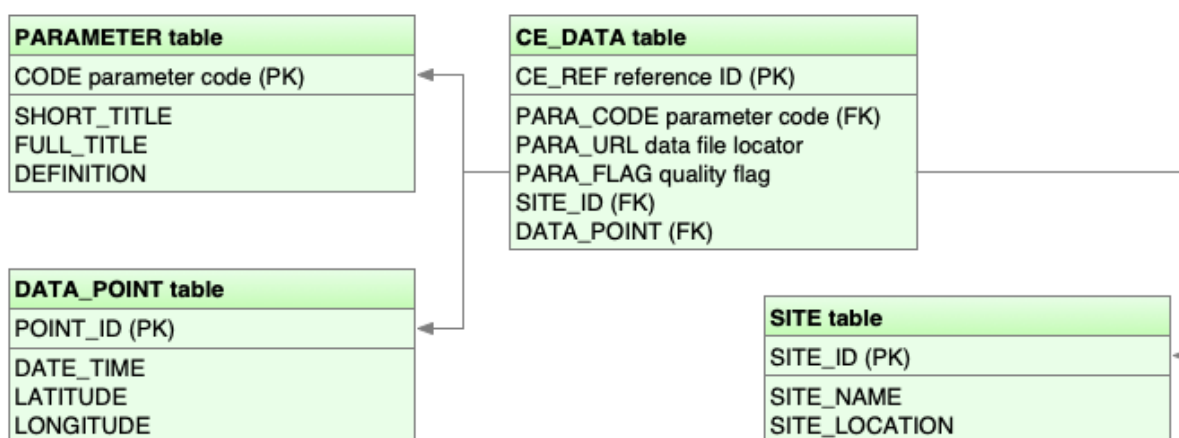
PARAMETER table
CODE parameter code (PK)
SHORT_TITLE
FULL_TITLE
DEFINITION

CE_DATA table
CE_REF reference ID (PK)
PARA_CODE parameter code (FK)
PARA_URL data file locator
PARA_FLAG quality flag
SITE_ID (FK)
DATA_POINT (FK)

DATA_POINT table
POINT_ID (PK)
DATE_TIME
LATITUDE
LONGITUDE

SITE table
SITE_ID (PK)
SITE_NAME
SITE_LOCATION